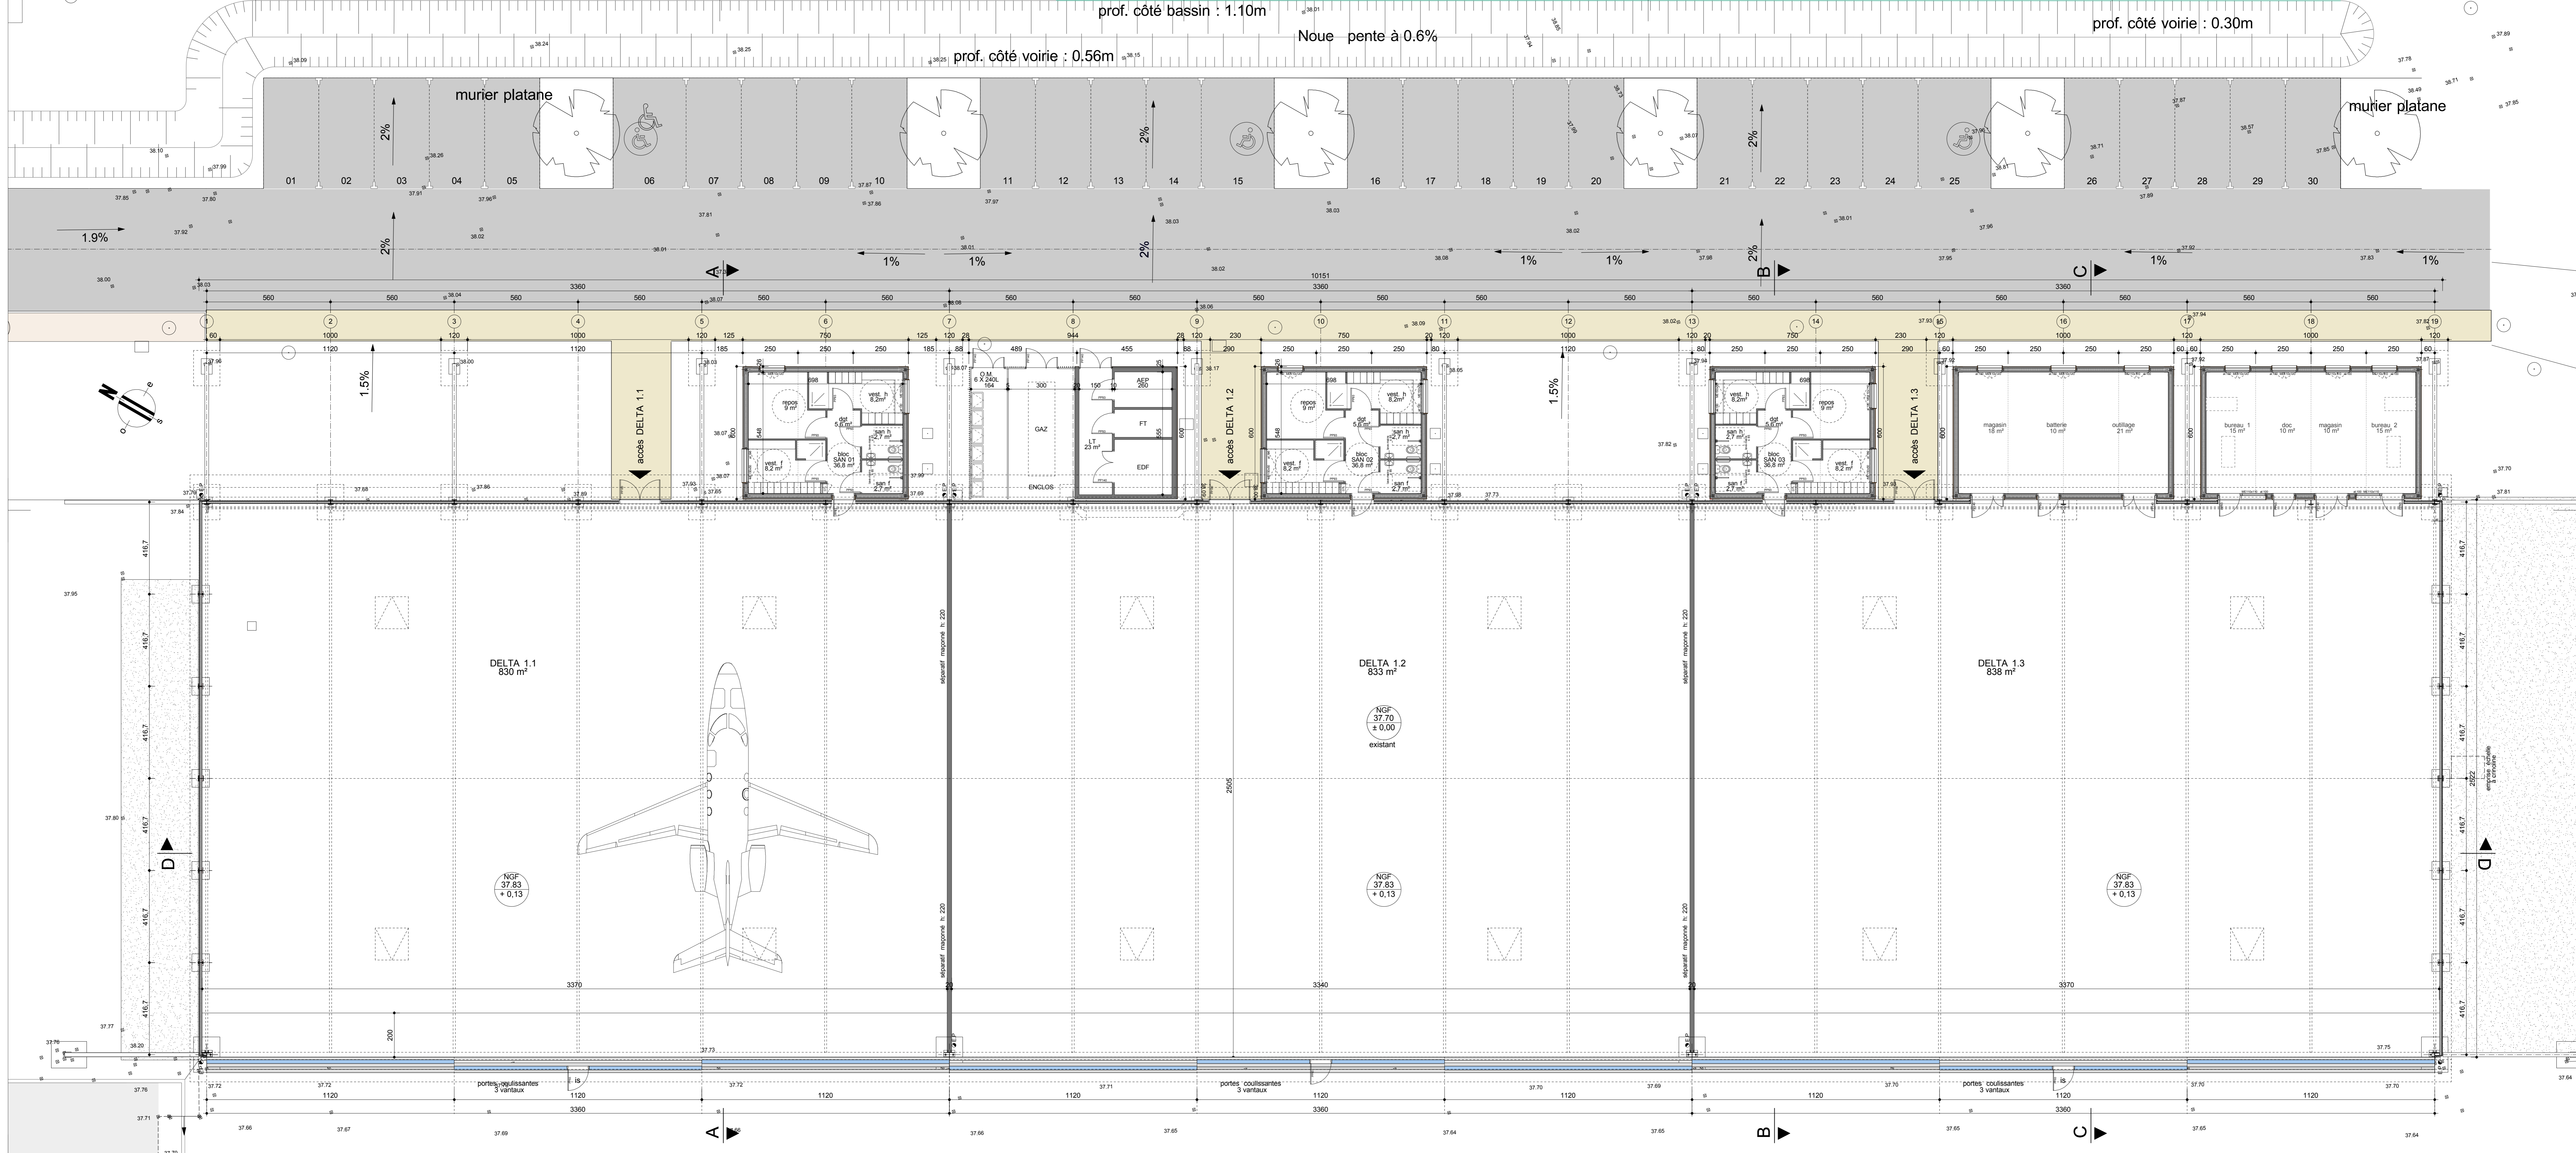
prof. côté bassin : 1.10m

Noue pente à 0.6%

prof. côté voirie : 0.56m

prof. côté voirie : 0.30m

murier platane

murier platane

2%

2%

2%

01 02 03 04 05 06 07 08 09 10 11 12 13 14 15 16 17 18 19 20 21 22 23 24 25 26 27 28 29 30

1.9%

2%

2%

2%

1%

1%

1%

1%

1%

1%

A

B

C

10151

3360

3360

3360

560 560 560 560 560 560 560 560 560 560 560 560 560 560 560 560 560 560

1 2 3 4 5 6 7 8 9 10 11 12 13 14 15 16 17 18 19

1.5%

1.5%

accès DELTA 1.1

accès DELTA 1.2

accès DELTA 1.3

repos 9 m²

vest. h 8,2m²

dot 5,6 m²

san h 2,7 m²

vest. f 8,2 m²

bloc SAN 01 36,8 m²

san f 2,7 m²

bloc SAN 02 36,8 m²

bloc SAN 03 36,8 m²

O.M. 6 X 240L

GAZ

ENCLOS

AEP

FT

LT 23 m²

EDF

magasin 18 m²

batterie 10 m²

outillage 21 m²

bureau 1 15 m²

doc 10 m²

magasin 10 m²

bureau 2 15 m²

DELTA 1.1
830 m²

DELTA 1.2
833 m²

DELTA 1.3
838 m²

NGF
37.70
± 0,00
existant

NGF
37.83
+ 0,13

NGF
37.83
+ 0,13

NGF
37.83
+ 0,13

séparatif maçonné h: 220

séparatif maçonné h: 220

séparatif maçonné h: 220

séparatif maçonné h: 220

D

D

2505

3370

3340

3370

416,7

portes coulissantes 3 vantaux

portes coulissantes 3 vantaux

portes coulissantes 3 vantaux

1120

3360

3360

3360

A

B

C